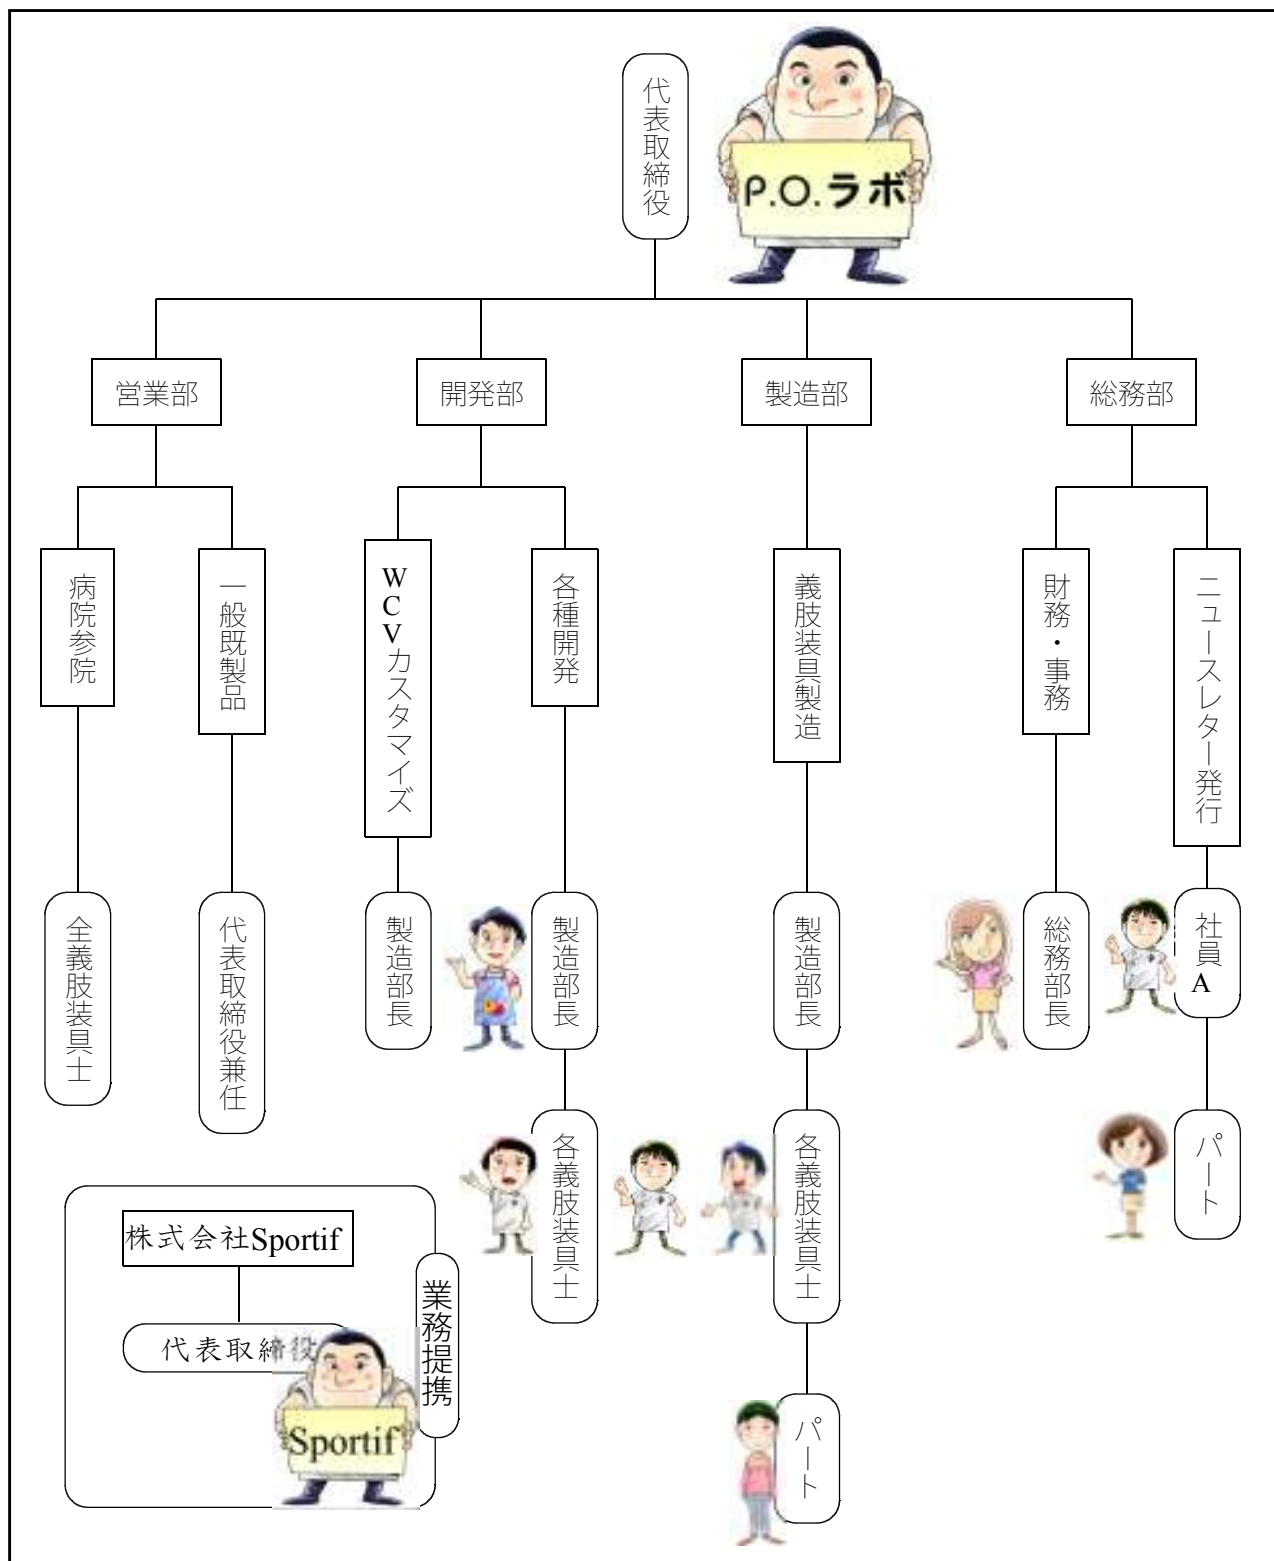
代表取締役

P.O.ラボ

営業部

開発部

製造部

総務部

病院参院

一般既製品

WCVカスタマイズ

各種開発

義肢装具製造

財務・事務

ニュースレター発行

全義肢装具士

代表取締役兼任

製造部長

製造部長

製造部長

総務部長

社員A

各義肢装具士

各義肢装具士

パート

パート

株式会社Sportif

代表取締役

Sportif

業務提携